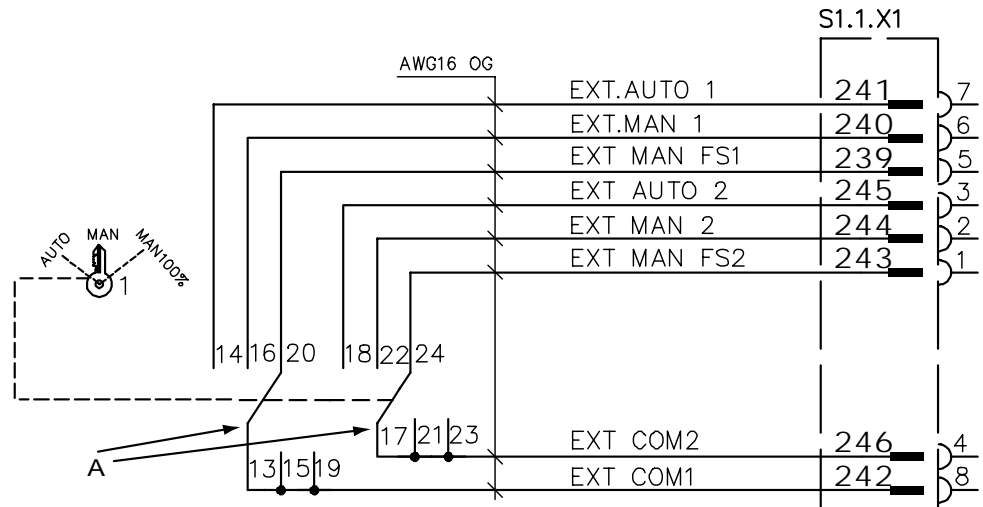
S1.1.X1

AWG16 OG

EXT.AUTO 1 241 7
EXT.MAN 1 240 6
EXT MAN FS1 239 5
EXT AUTO 2 245 3
EXT MAN 2 244 2
EXT MAN FS2 243 1

AUTO MAN MAN100%
1

14 16 20 18 22 24

17 21 23
EXT COM2 246 4
A
13 15 19
EXT COM1 242 8